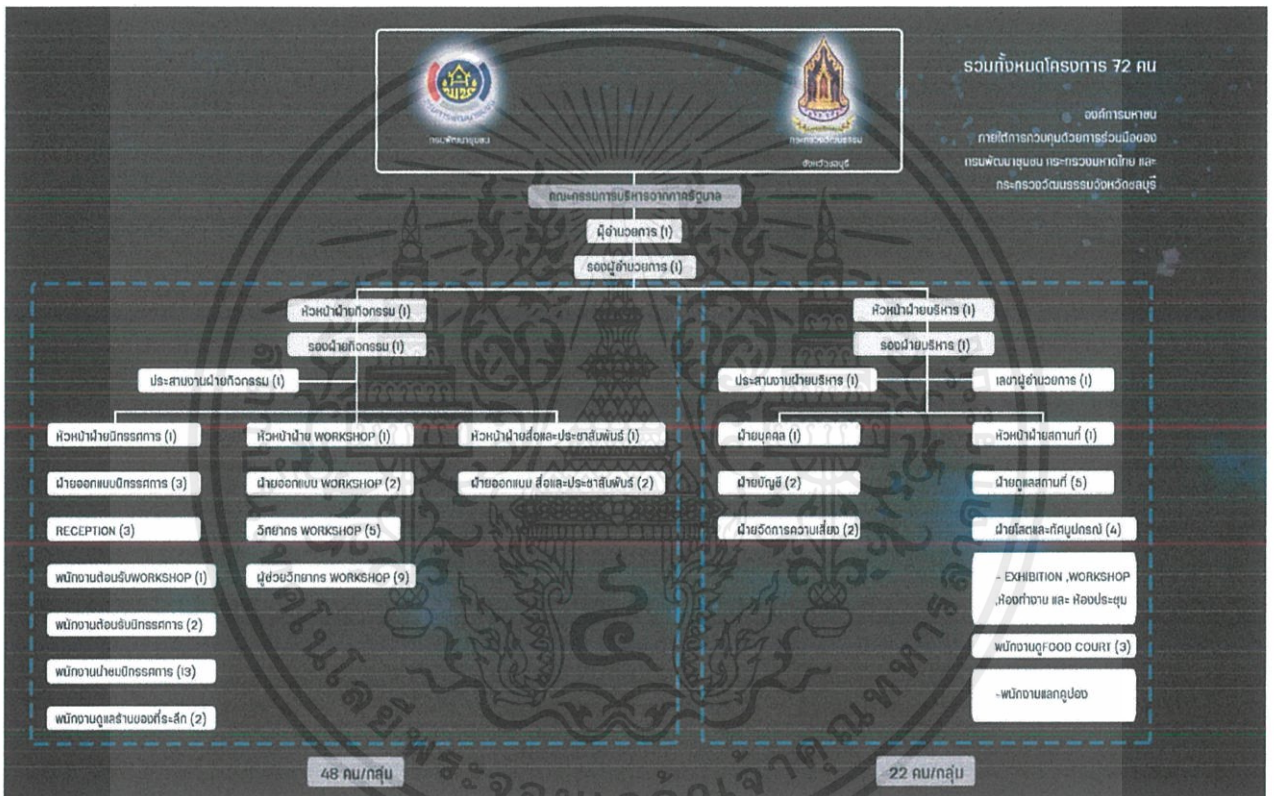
กรมพัฒนาชุมชน

กระทรวงวัฒนธรรม
จังหวัดชลบุรี

รวมทั้งหมดโครงการ 72 คน

องค์การมหาชน
ภายใต้การควบคุมด้วยการร่วมมือของ
กรมพัฒนาชุมชน กระทรวงมหาดไทย และ
กระทรวงวัฒนธรรมจังหวัดชลบุรี

คณะกรรมการบริหารจากภาครัฐบาล

ผู้อำนวยการ (1)

รองผู้อำนวยการ (1)

หัวหน้าฝ่ายกิจกรรม (1)

รองฝ่ายกิจกรรม (1)

ประสานงานฝ่ายกิจกรรม (1)

หัวหน้าฝ่ายนิทรรศการ (1)

ฝ่ายออกแบบนิทรรศการ (3)

RECEPTION (3)

พนักงานต้อนรับWORKSHOP (1)

พนักงานต้อนรับนิทรรศการ (2)

พนักงานนำชมนิทรรศการ (13)

พนักงานดูแลร้านของที่ระลึก (2)

หัวหน้าฝ่าย WORKSHOP (1)

ฝ่ายออกแบบ WORKSHOP (2)

วิทยากร WORKSHOP (5)

ผู้ช่วยวิทยากร WORKSHOP (9)

หัวหน้าฝ่ายสื่อและประชาสัมพันธ์ (1)

ฝ่ายออกแบบ สื่อและประชาสัมพันธ์ (2)

หัวหน้าฝ่ายบริหาร (1)

รองฝ่ายบริหาร (1)

ประสานงานฝ่ายบริหาร (1)

เลขาผู้อำนวยการ (1)

ฝ่ายบุคคล (1)

ฝ่ายบัญชี (2)

ฝ่ายจัดการความเสี่ยง (2)

หัวหน้าฝ่ายสถานที่ (1)

ฝ่ายดูแลสถานที่ (5)

ฝ่ายโสตและทัศนูปกรณ์ (4)

- EXHIBITION ,WORKSHOP ,ห้องทำงาน และ ห้องประชุม

พนักงานดูFOOD COURT (3)

-พนักงานแลกคูปอง

48 คน/กลุ่ม

22 คน/กลุ่ม